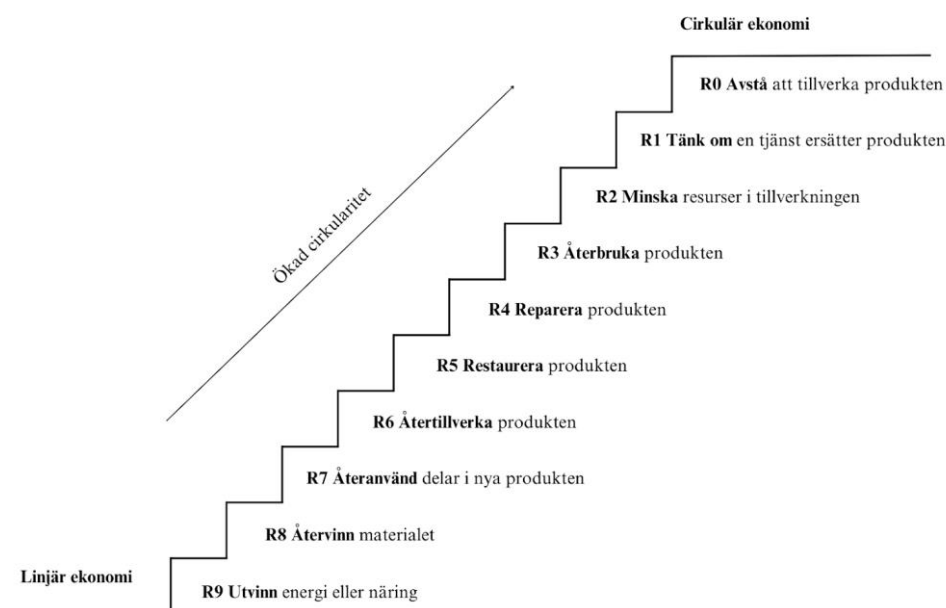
Cirkulär ekonomi

R0 Avstå att tillverka produkten

R1 Tänk om en tjänst ersätter produkten

R2 Minska resurser i tillverkningen

R3 Återbruka produkten

R4 Reparera produkten

R5 Restaurera produkten

R6 Återtillverka produkten

R7 Återanvänd delar i nya produkten

R8 Återvinn materialet

R9 Utvinn energi eller näring

Ökad cirkularitet

Linjär ekonomi